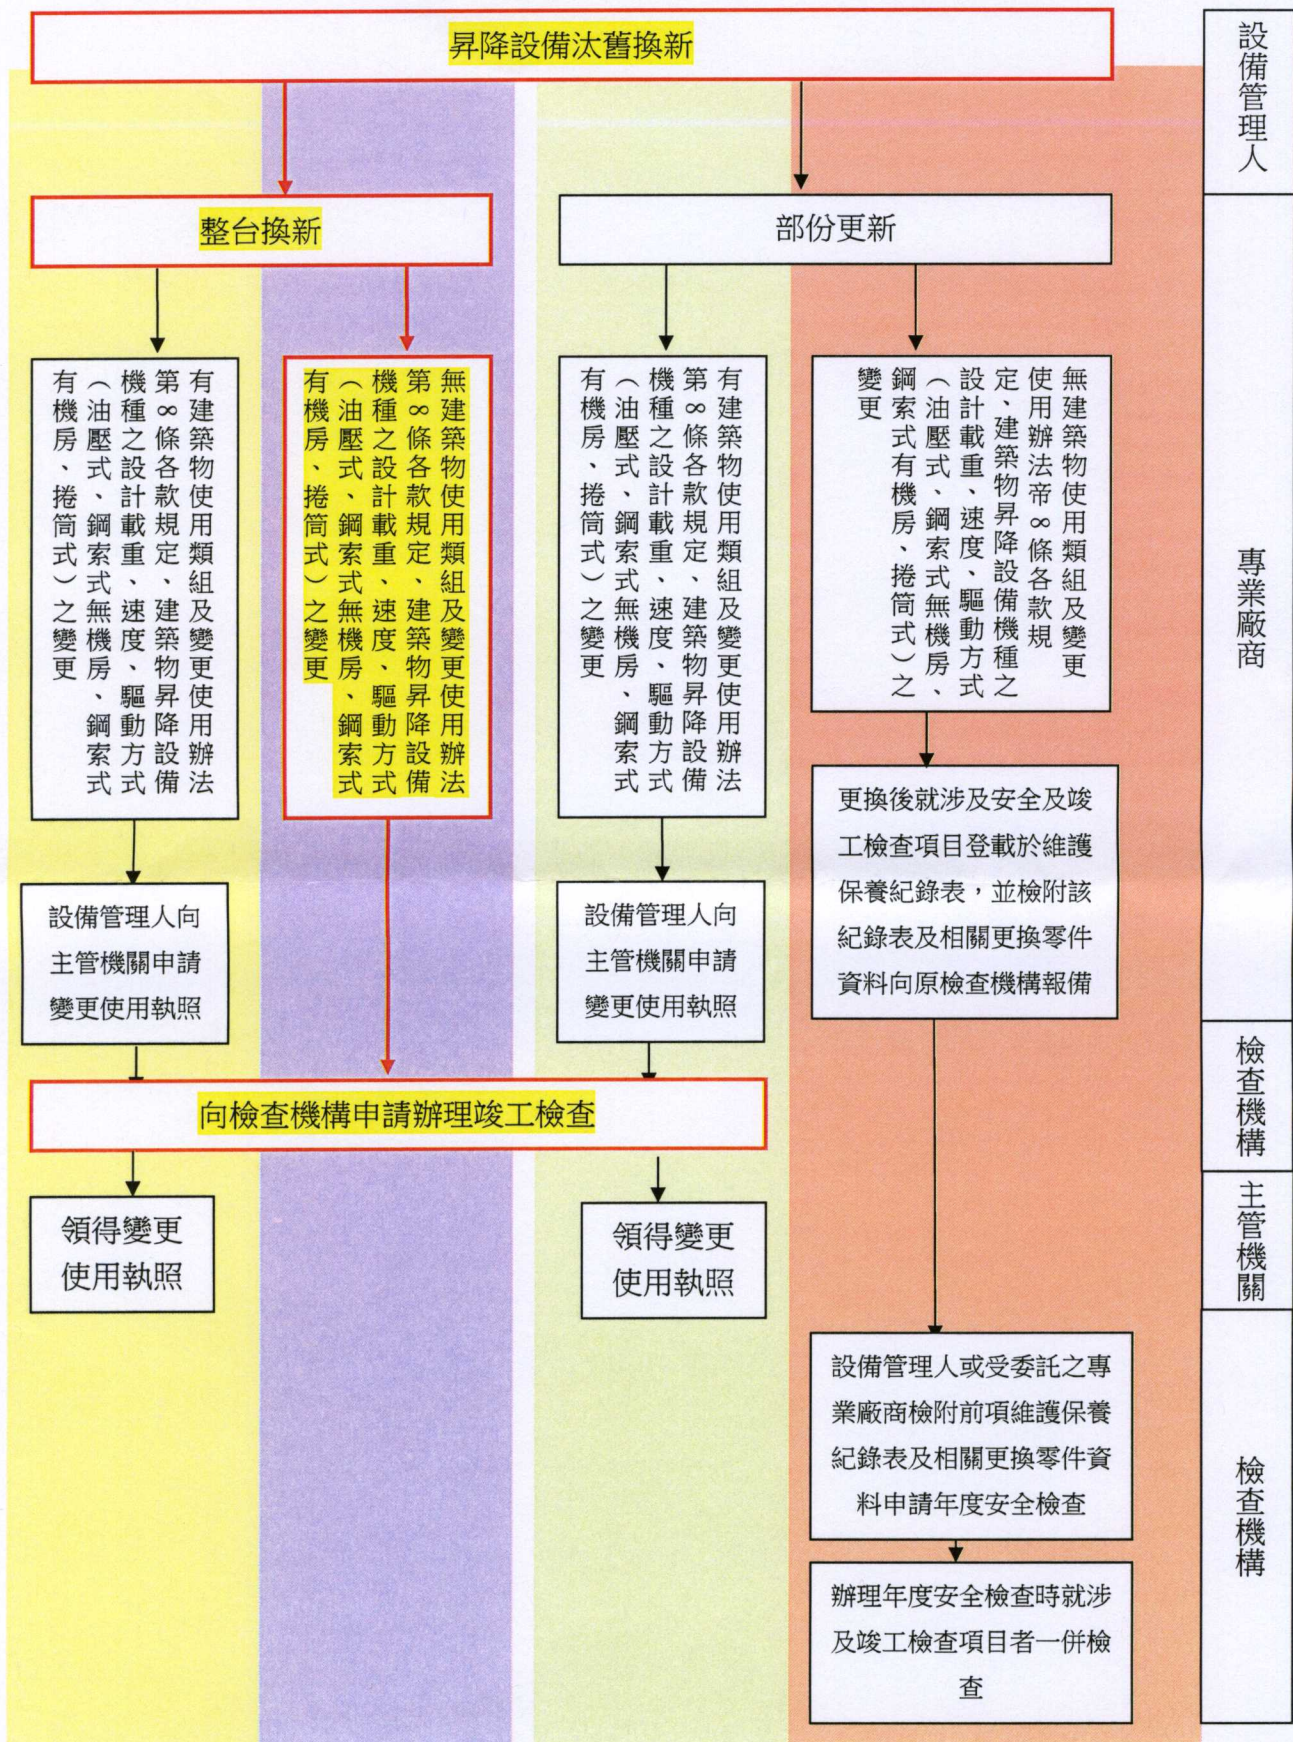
昇降設備汰舊換新

設備管理人

整台換新

部份更新

有建築物使用類組及變更使用辦法第∞條各款規定、建築物昇降設備機種之設計載重、速度、驅動方式（油壓式、鋼索式無機房、鋼索式有機房、捲筒式）之變更

無建築物使用類組及變更使用辦法第∞條各款規定、建築物昇降設備機種之設計載重、速度、驅動方式（油壓式、鋼索式無機房、鋼索式有機房、捲筒式）之變更

有建築物使用類組及變更使用辦法第∞條各款規定、建築物昇降設備機種之設計載重、速度、驅動方式（油壓式、鋼索式無機房、鋼索式有機房、捲筒式）之變更

無建築物使用類組及變更使用辦法帝∞條各款規定、建築物昇降設備機種之設計載重、速度、驅動方式（油壓式、鋼索式無機房、鋼索式有機房、捲筒式）之變更

專業廠商

更換後就涉及安全及竣工檢查項目登載於維護保養紀錄表，並檢附該紀錄表及相關更換零件資料向原檢查機構報備

設備管理人向主管機關申請變更使用執照

設備管理人向主管機關申請變更使用執照

向檢查機構申請辦理竣工檢查

檢查機構

領得變更使用執照

領得變更使用執照

主管機關

設備管理人或受委託之專業廠商檢附前項維護保養紀錄表及相關更換零件資料申請年度安全檢查

檢查機構

辦理年度安全檢查時就涉及竣工檢查項目者一併檢查